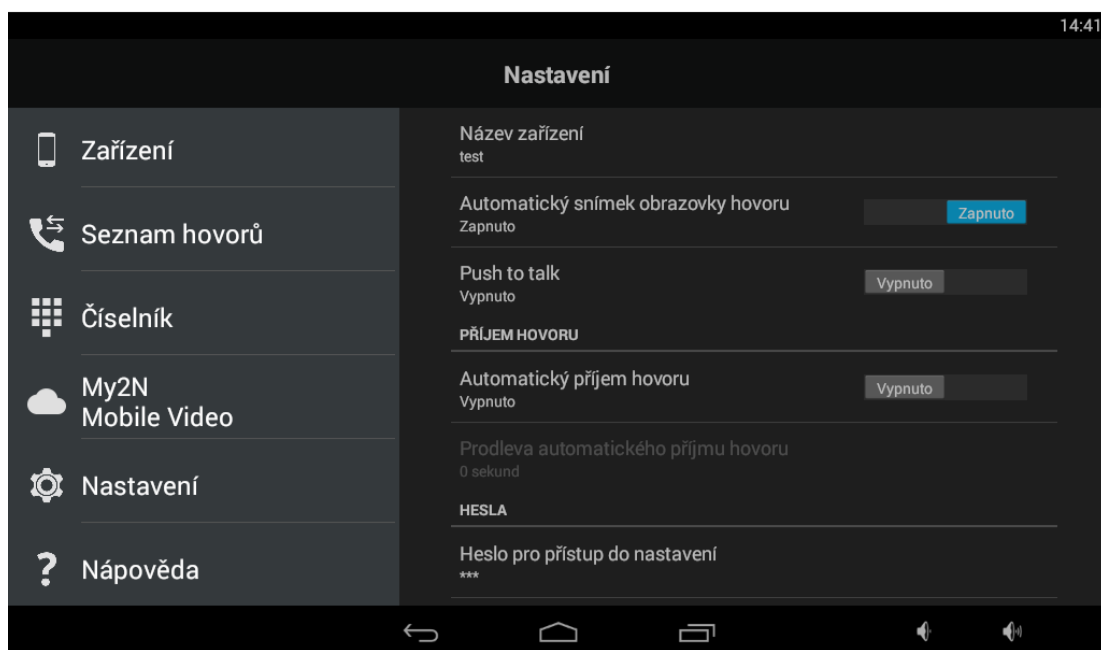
14:41

Nastavení

Zařízení

Seznam hovorů

Číselník

My2N
Mobile Video

Nastavení

Nápověda

Název zařízení
test

Automatický snímek obrazovky hovoru
Zapnuto
Zapnuto

Push to talk
Vypnuto
Vypnuto

PŘÍJEM HOVORU

Automatický příjem hovoru
Vypnuto
Vypnuto

Prodleva automatického příjmu hovoru
0 sekund

HESLA

Heslo pro přístup do nastavení
***